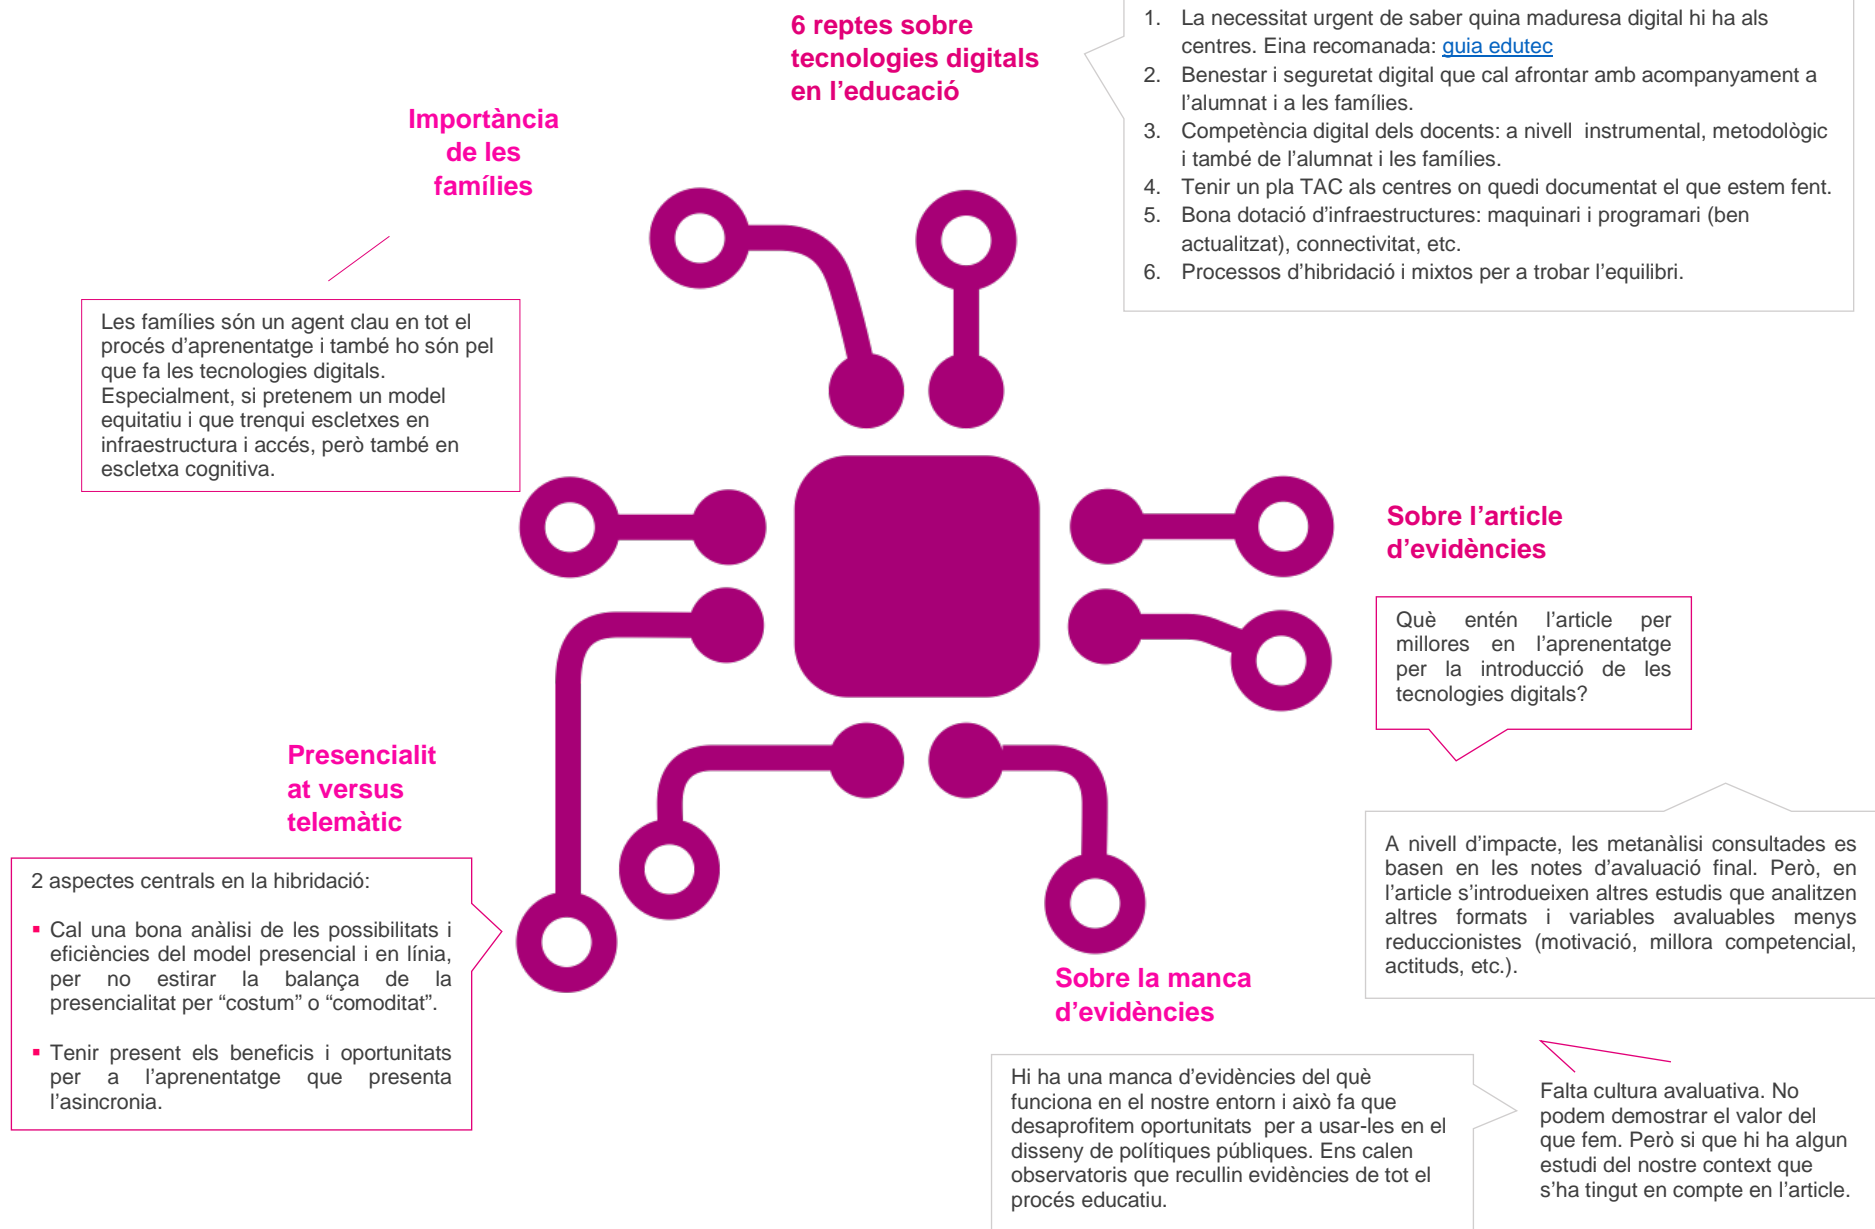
6 reptes sobre tecnologies digitals en l’educació

1. La necessitat urgent de saber quina maduresa digital hi ha als centres. Eina recomanada: guia edutec
2. Benestar i seguretat digital que cal afrontar amb acompanyament a l’alumnat i a les famílies.
3. Competència digital dels docents: a nivell instrumental, metodològic i també de l’alumnat i les famílies.
4. Tenir un pla TAC als centres on quedi documentat el que estem fent.
5. Bona dotació d’infraestructures: maquinari i programari (ben actualitzat), connectivitat, etc.
6. Processos d’hibridació i mixtos per a trobar l’equilibri.

Importància de les famílies

Les famílies són un agent clau en tot el procés d’aprenentatge i també ho són pel que fa les tecnologies digitals. Especialment, si pretenem un model equitatiu i que trenqui escletxes en infraestructura i accés, però també en escletxa cognitiva.

Sobre l’article d’evidències

Què entén l’article per millores en l’aprenentatge per la introducció de les tecnologies digitals?

A nivell d’impacte, les metanàlisi consultades es basen en les notes d’avaluació final. Però, en l’article s’introdueixen altres estudis que analitzen altres formats i variables avaluables menys reduccionistes (motivació, millora competencial, actituds, etc.).

Presencialitat versus telemàtic

2 aspectes centrals en la hibridació:

▪ Cal una bona anàlisi de les possibilitats i eficiències del model presencial i en línia, per no estirar la balança de la presencialitat per “costum” o “comoditat”.

▪ Tenir present els beneficis i oportunitats per a l’aprenentatge que presenta l’asincronia.

Sobre la manca d’evidències

Hi ha una manca d’evidències del què funciona en el nostre entorn i això fa que desaprofitem oportunitats per a usar-les en el disseny de polítiques públiques. Ens calen observatoris que recullin evidències de tot el procés educatiu.

Falta cultura avaluativa. No podem demostrar el valor del que fem. Però si que hi ha algun estudi del nostre context que s’ha tingut en compte en l’article.